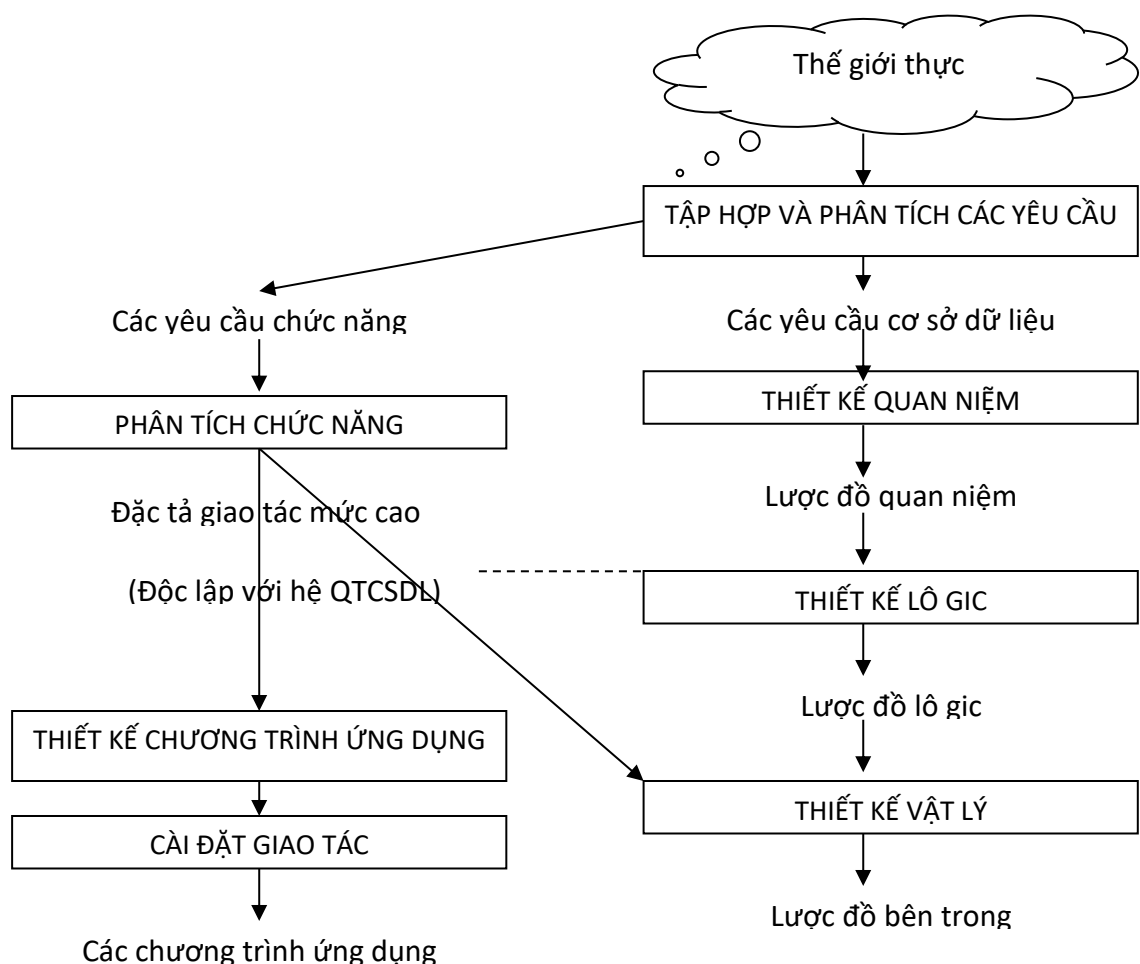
Thế giới thực

TẬP HỢP VÀ PHÂN TÍCH CÁC YÊU CẦU

Các yêu cầu chức năng

Các yêu cầu cơ sở dữ liệu

PHÂN TÍCH CHỨC NĂNG

THIẾT KẾ QUAN NIỆM

Đặc tả giao tác mức cao

(Độc lập với hệ QTCSDL)

Lược đồ quan niệm

THIẾT KẾ LÔ GIC

Lược đồ lô gic

THIẾT KẾ CHƯƠNG TRÌNH ỨNG DỤNG

THIẾT KẾ VẬT LÝ

CÀI ĐẶT GIAO TÁC

Lược đồ bên trong

Các chương trình ứng dụng